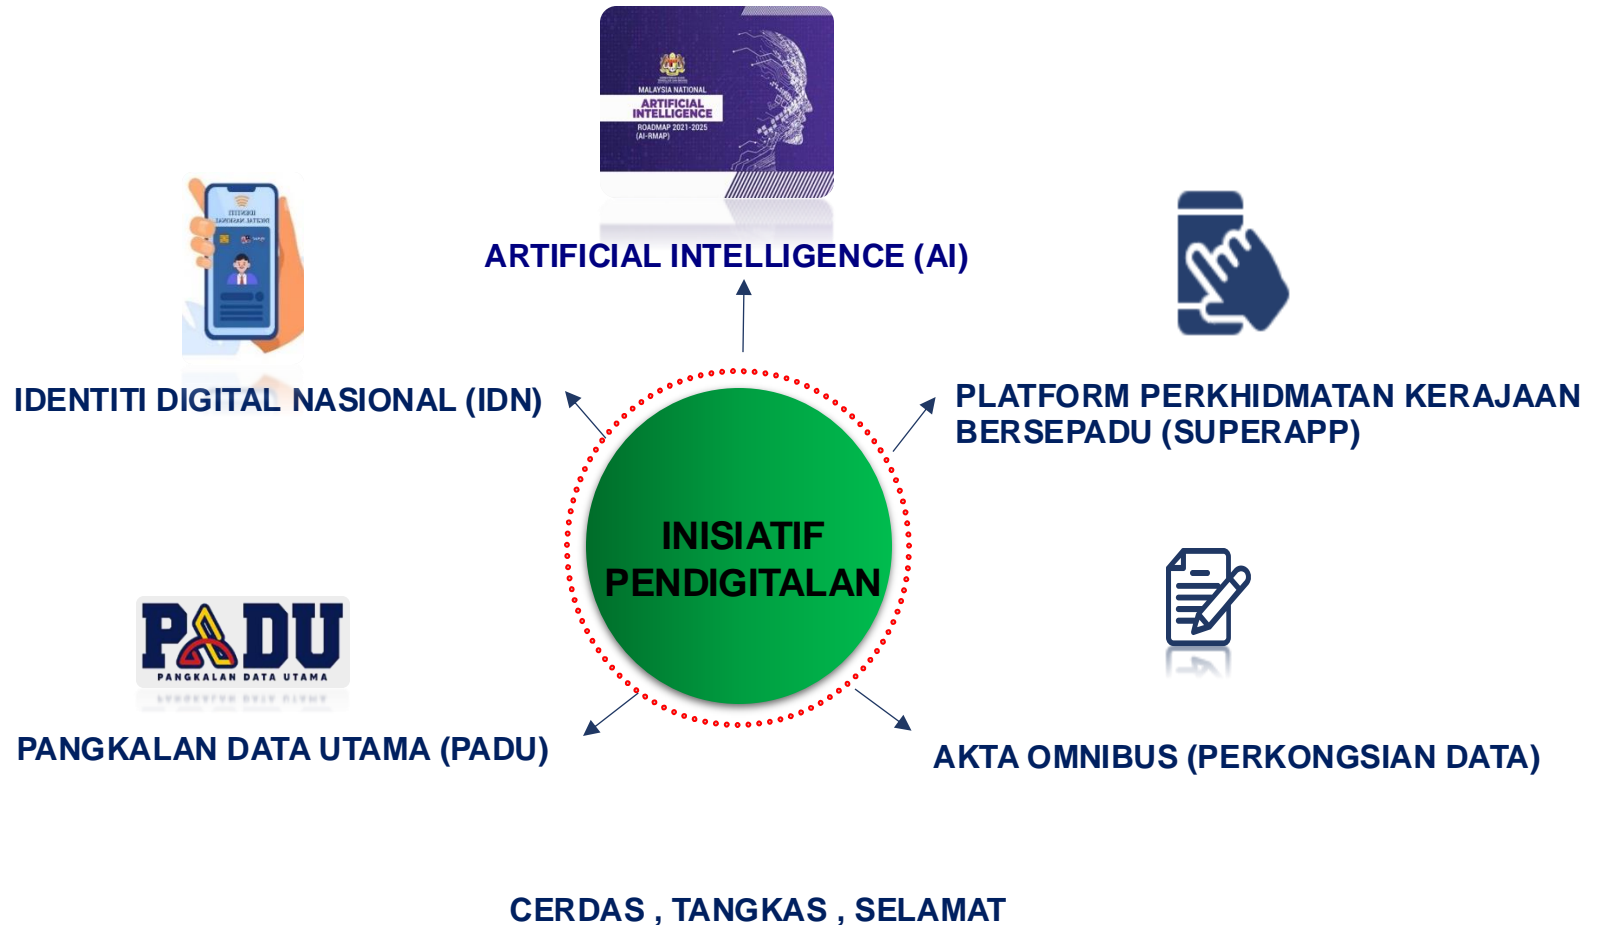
MALAYSIA NATIONAL
ARTIFICIAL INTELLIGENCE
ROADMAP 2021-2025
(AI-RMAP)

ARTIFICIAL INTELLIGENCE (AI)

IDENTITI DIGITAL NASIONAL (IDN)

PLATFORM PERKHIDMATAN KERAJAAN BERSEPADU (SUPERAPP)

INISIATIF PENDIGITALAN

PADU
PANGKALAN DATA UTAMA

PANGKALAN DATA UTAMA (PADU)

AKTA OMNIBUS (PERKONGSIAN DATA)

CERDAS , TANGKAS , SELAMAT